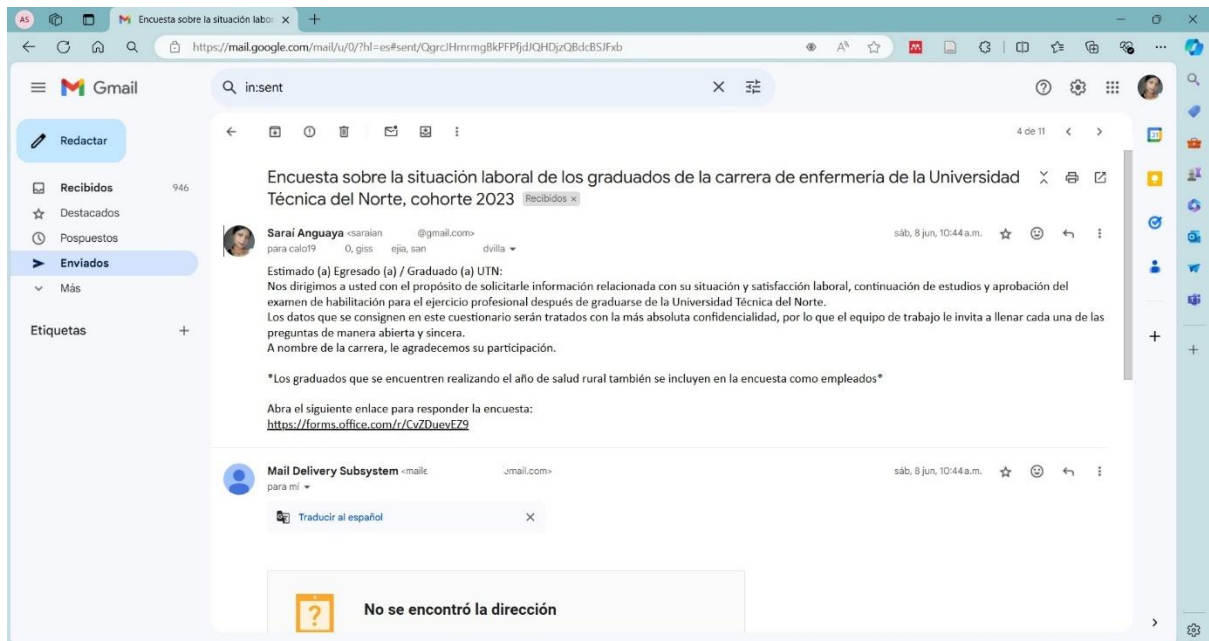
AS Encuesta sobre la situación labor ×  +

https://mail.google.com/mail/u/0/?hl=es#sent/QgrcJHrnrmgBkPFPfjdJQHDjzQBdcBSJFxb

Gmail

in:sent

Redactar

Recibidos 946
Destacados
Pospuestos
Enviados
Más

Etiquetas +

4 de 11

Encuesta sobre la situación laboral de los graduados de la carrera de enfermería de la Universidad Técnica del Norte, cohorte 2023 Recibidos ×

Saraí Anguaya <saraian @gmail.com>
para calo19 0, giss ejia, san dvilla

sáb, 8 jun, 10:44 a.m.

Estimado (a) Egresado (a) / Graduado (a) UTN:
Nos dirigimos a usted con el propósito de solicitarle información relacionada con su situación y satisfacción laboral, continuación de estudios y aprobación del examen de habilitación para el ejercicio profesional después de graduarse de la Universidad Técnica del Norte.
Los datos que se consignen en este cuestionario serán tratados con la más absoluta confidencialidad, por lo que el equipo de trabajo le invita a llenar cada una de las preguntas de manera abierta y sincera.
A nombre de la carrera, le agradecemos su participación.

*Los graduados que se encuentren realizando el año de salud rural también se incluyen en la encuesta como empleados*

Abra el siguiente enlace para responder la encuesta:
https://forms.office.com/r/CvZDuevEZ9

Mail Delivery Subsystem <maile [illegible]mail.com>
para mí

sáb, 8 jun, 10:44 a.m.

Traducir al español

No se encontró la dirección